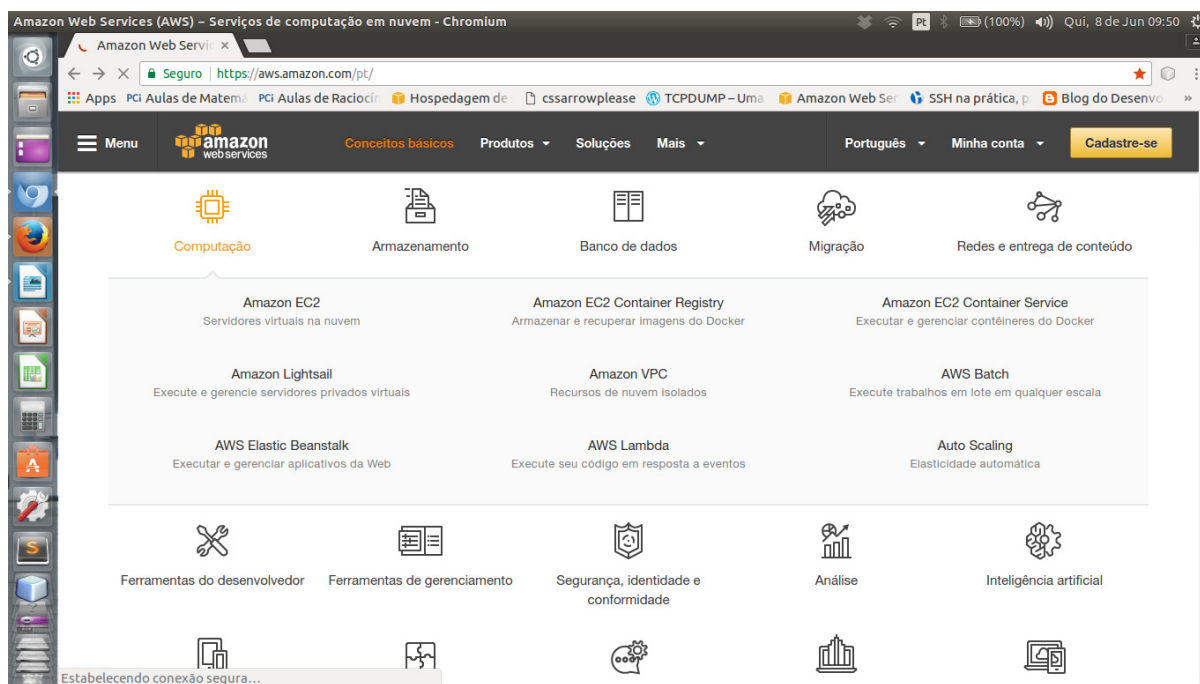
Amazon Web Services (AWS) – Serviços de computação em nuvem - Chromium
Pt (100%) Qui, 8 de Jun 09:50

Amazon Web Servi ×

Seguro https://aws.amazon.com/pt/

Apps PCi Aulas de Matemá PCi Aulas de Raciocín Hospedagem de cssarrowplease TCPDUMP – Uma Amazon Web Se SSH na prática, p Blog do Desenvo »

Menu amazon web services Conceitos básicos Produtos Soluções Mais Português Minha conta Cadastre-se

Computação Armazenamento Banco de dados Migração Redes e entrega de conteúdo

Amazon EC2
Servidores virtuais na nuvem

Amazon EC2 Container Registry
Armazenar e recuperar imagens do Docker

Amazon EC2 Container Service
Executar e gerenciar contêineres do Docker

Amazon Lightsail
Execute e gerencie servidores privados virtuais

Amazon VPC
Recursos de nuvem isolados

AWS Batch
Execute trabalhos em lote em qualquer escala

AWS Elastic Beanstalk
Executar e gerenciar aplicativos da Web

AWS Lambda
Execute seu código em resposta a eventos

Auto Scaling
Elasticidade automática

Ferramentas do desenvolvedor Ferramentas de gerenciamento Segurança, identidade e conformidade Análise Inteligência artificial

Estabelecendo conexão segura...